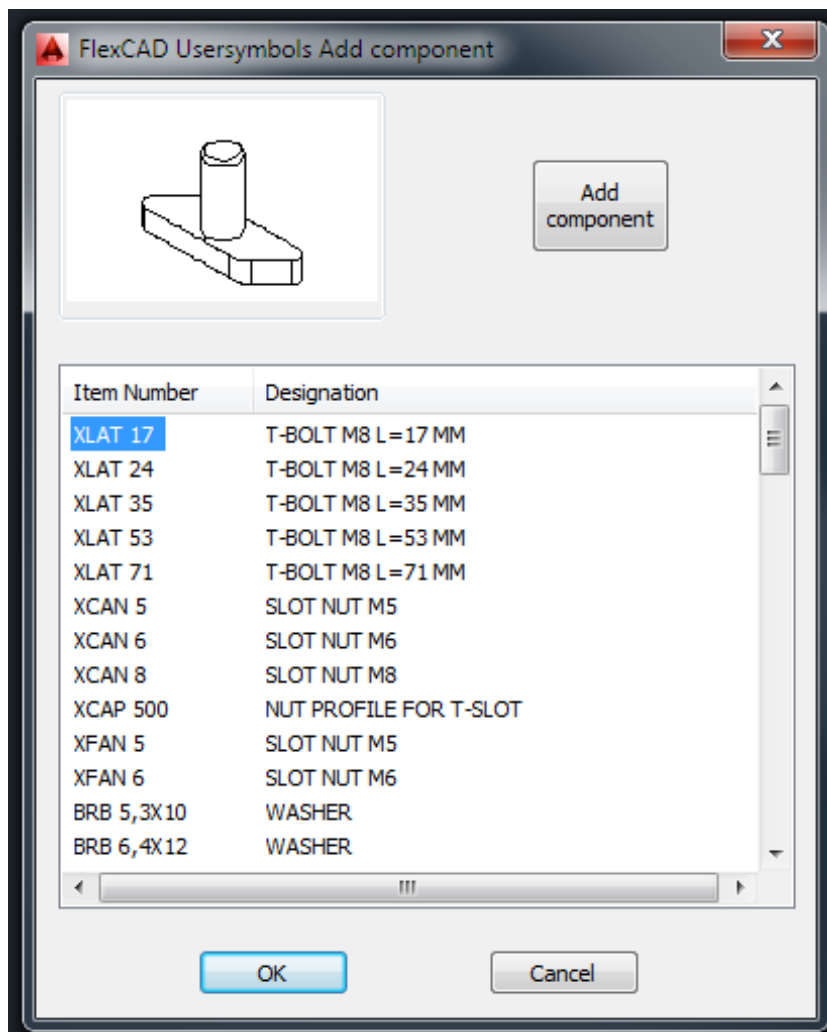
FlexCAD Usersymbols Add component

Add component

| Item Number | Designation |
|---|---|
| XLAT 17 | T-BOLT M8 L=17 MM |
| XLAT 24 | T-BOLT M8 L=24 MM |
| XLAT 35 | T-BOLT M8 L=35 MM |
| XLAT 53 | T-BOLT M8 L=53 MM |
| XLAT 71 | T-BOLT M8 L=71 MM |
| XCAN 5 | SLOT NUT M5 |
| XCAN 6 | SLOT NUT M6 |
| XCAN 8 | SLOT NUT M8 |
| XCAP 500 | NUT PROFILE FOR T-SLOT |
| XFAN 5 | SLOT NUT M5 |
| XFAN 6 | SLOT NUT M6 |
| BRB 5,3X10 | WASHER |
| BRB 6,4X12 | WASHER |

OK

Cancel